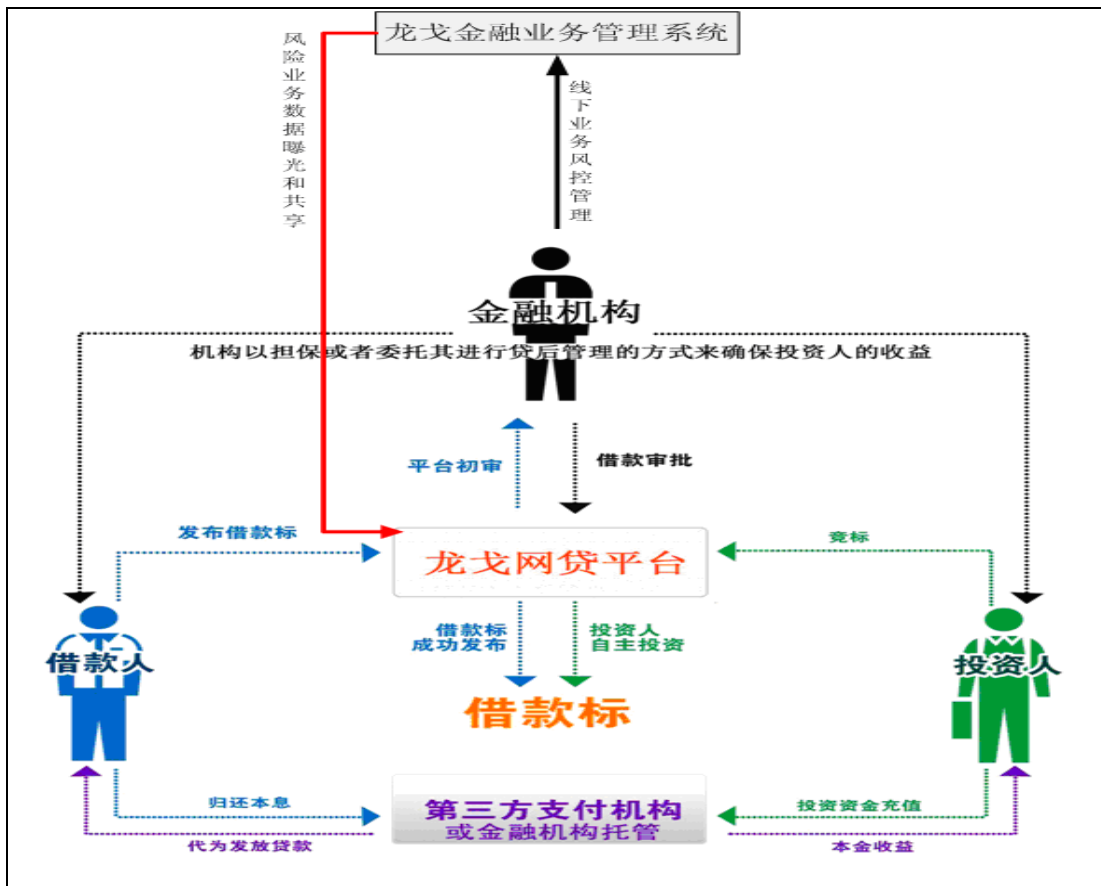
龙戈金融业务管理系统

风险业务数据曝光和共享

线下业务风控管理

金融机构

机构以担保或者委托其进行贷后管理的方式来确保投资人的收益

平台初审

借款审批

发布借款标

竞标

龙戈网贷平台

借款人

投资人

借款标成功发布

投资人自主投资

借款标

归还本息

第三方支付机构
或金融机构托管

投资资金充值

代为发放贷款

本金收益